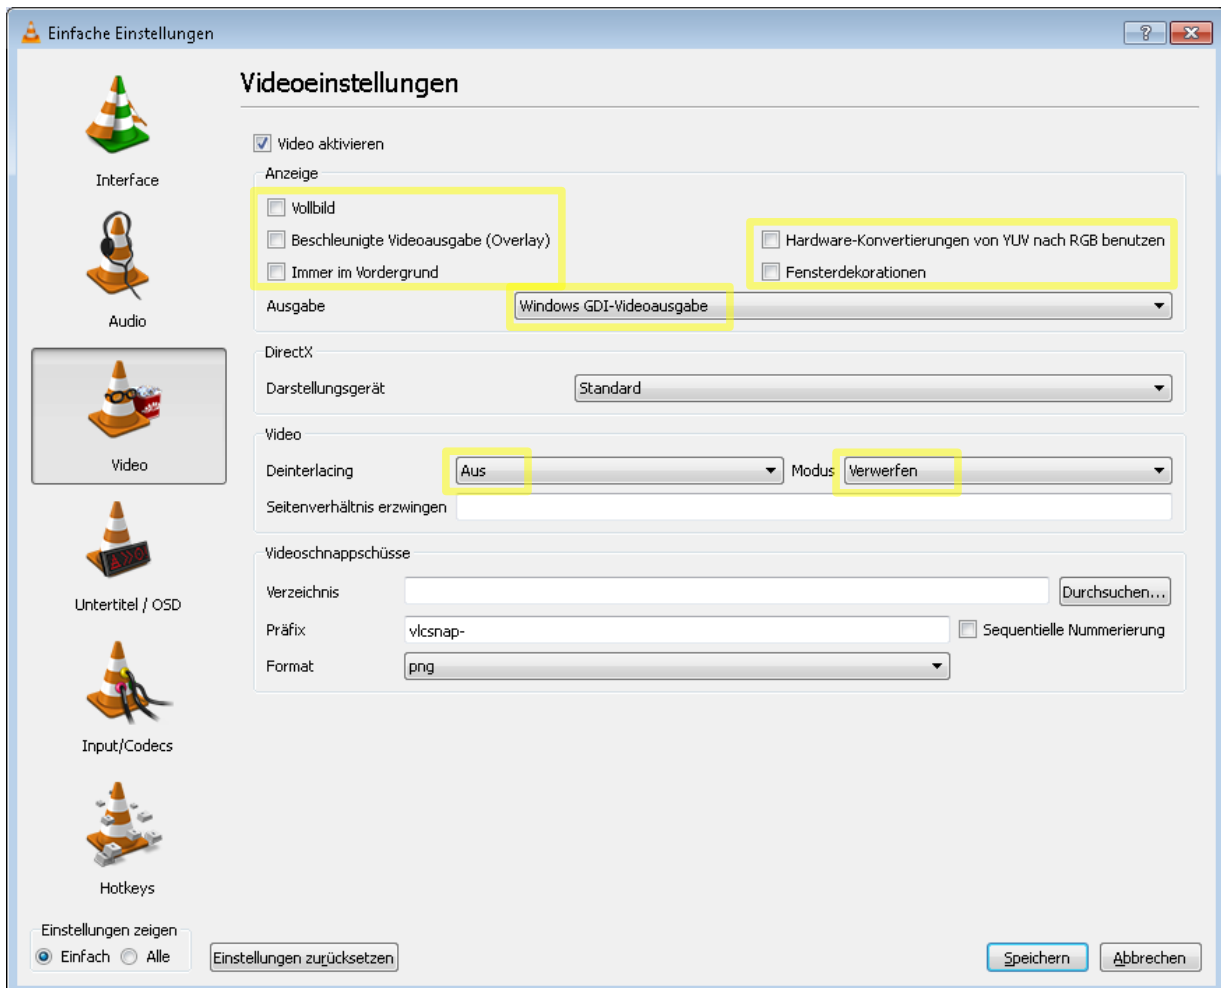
Einfache Einstellungen

?

Interface

Audio

Video

Untertitel / OSD

Input/Codecs

Hotkeys

Videoeinstellungen

Video aktivieren

Anzeige

Vollbild

Beschleunigte Videoausgabe (Overlay)

Immer im Vordergrund

Hardware-Konvertierungen von YUV nach RGB benutzen

Fensterdekorationen

Ausgabe

Windows GDI-Videoausgabe

DirectX

Darstellungsgerät

Standard

Video

Deinterlacing

Aus

Modus

Verwerfen

Seitenverhältnis erzwingen

Videoschnappschüsse

Verzeichnis

Durchsuchen...

Präfix

vlcsnap-

Sequentielle Nummerierung

Format

png

Einstellungen zeigen

Einfach

Alle

Einstellungen zurücksetzen

Speichern

Abbrechen